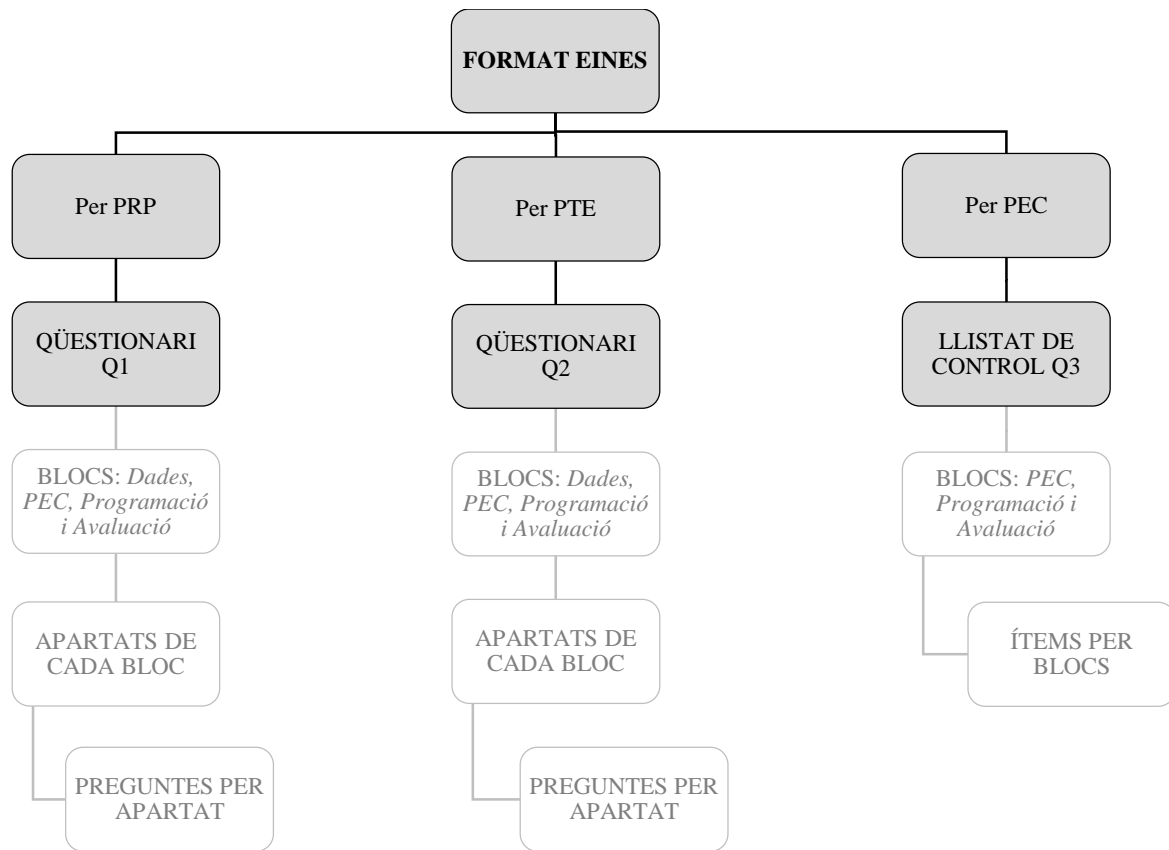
FORMAT EINES

Per PRP

Per PTE

Per PEC

QÜESTIONARI Q1

QÜESTIONARI Q2

LLISTAT DE CONTROL Q3

BLOCS: *Dades, PEC, Programació i Avaluació*

BLOCS: *Dades, PEC, Programació i Avaluació*

BLOCS: *PEC, Programació i Avaluació*

APARTATS DE CADA BLOC

APARTATS DE CADA BLOC

ÍTEMS PER BLOCS

PREGUNTES PER APARTAT

PREGUNTES PER APARTAT